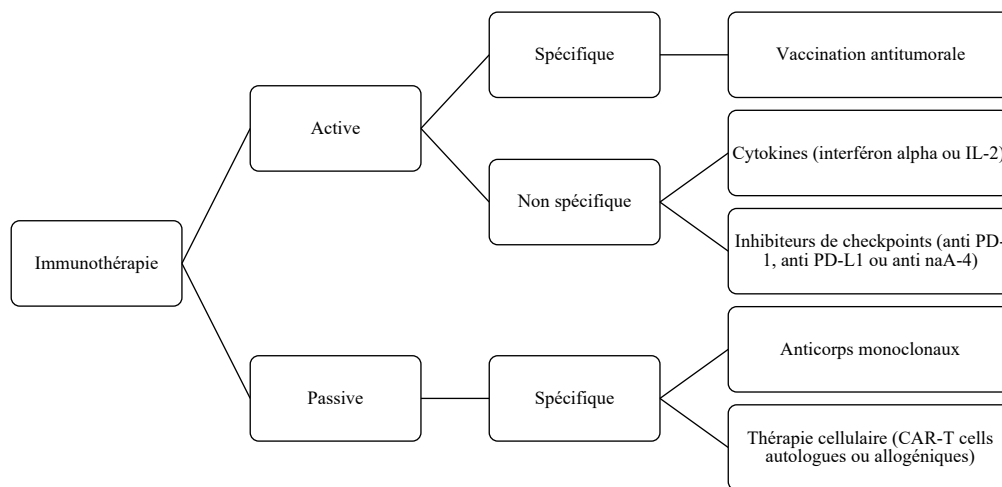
Immunothérapie

Active

Spécifique

Vaccination antitumorale

Non spécifique

Cytokines (interféron alpha ou IL-2)

Inhibiteurs de checkpoints (anti PD-1, anti PD-L1 ou anti naA-4)

Passive

Spécifique

Anticorps monoclonaux

Thérapie cellulaire (CAR-T cells autologues ou allogéniques)